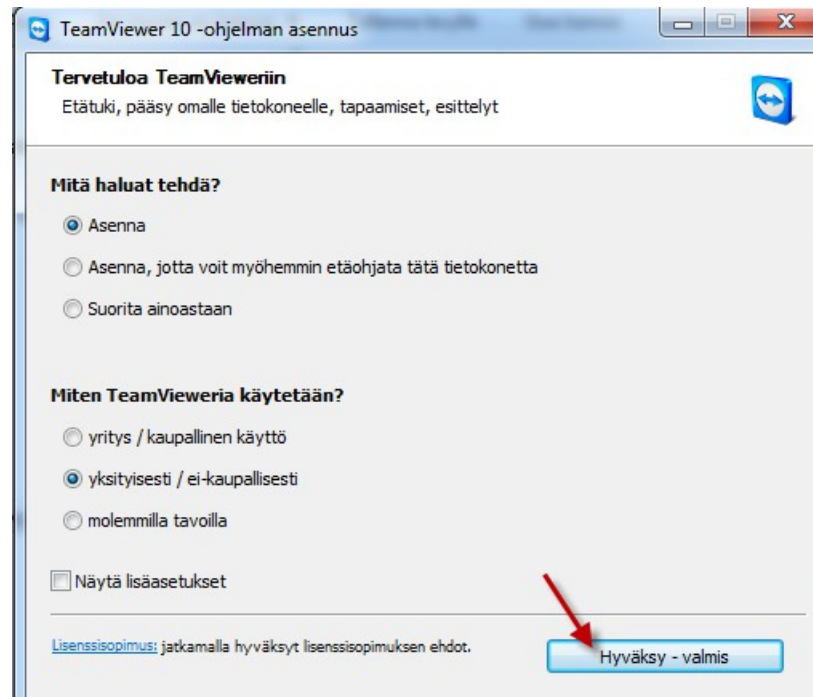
TeamViewer 10 -ohjelman asennus

Tervetuloa TeamVieweriin
Etätuki, pääsy omalle tietokoneelle, tapaamiset, esittelyt

Mitä haluat tehdä?

Asenna

Asenna, jotta voit myöhemmin etäohjata tätä tietokonetta

Suorita ainoastaan

Miten TeamVieweria käytetään?

yritys / kaupallinen käyttö

yksityisesti / ei-kaupallisesti

molemmilla tavoilla

Näytä lisäasetukset

Lisenssisopimus: jatkamalla hyväksyt lisenssisopimuksen ehdot.

Hyväksy - valmis